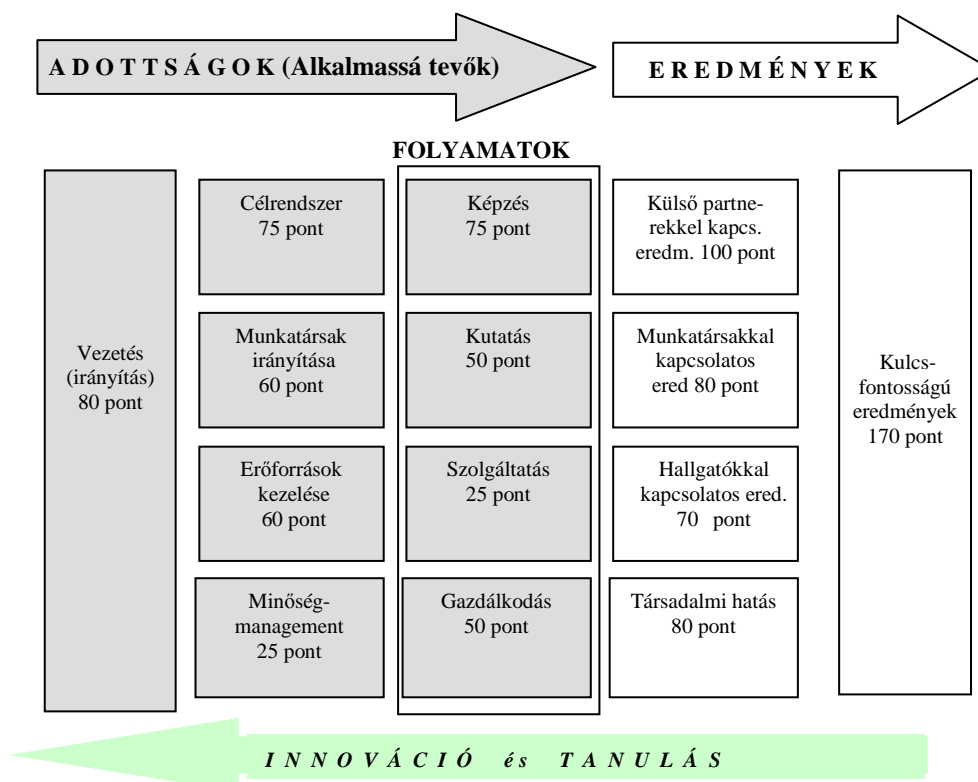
A D O T T S Á G O K (Alkalmassá tevők)

E R E D M É N Y E K

FOLYAMATOK

Vezetés (irányítás) 80 pont

Célrendszer 75 pont

Munkatársak irányítása 60 pont

Erőforrások kezelése 60 pont

Minőségmanagement 25 pont

Képzés 75 pont

Kutatás 50 pont

Szolgáltatás 25 pont

Gazdálkodás 50 pont

Külső partnerekkel kapcs. eredm. 100 pont

Munkatársakkal kapcsolatos ered 80 pont

Hallgatókkal kapcsolatos ered. 70 pont

Társadalmi hatás 80 pont

Kulcsfontosságú eredmények 170 pont

I N N O V Á C I Ó é s T A N U L Á S